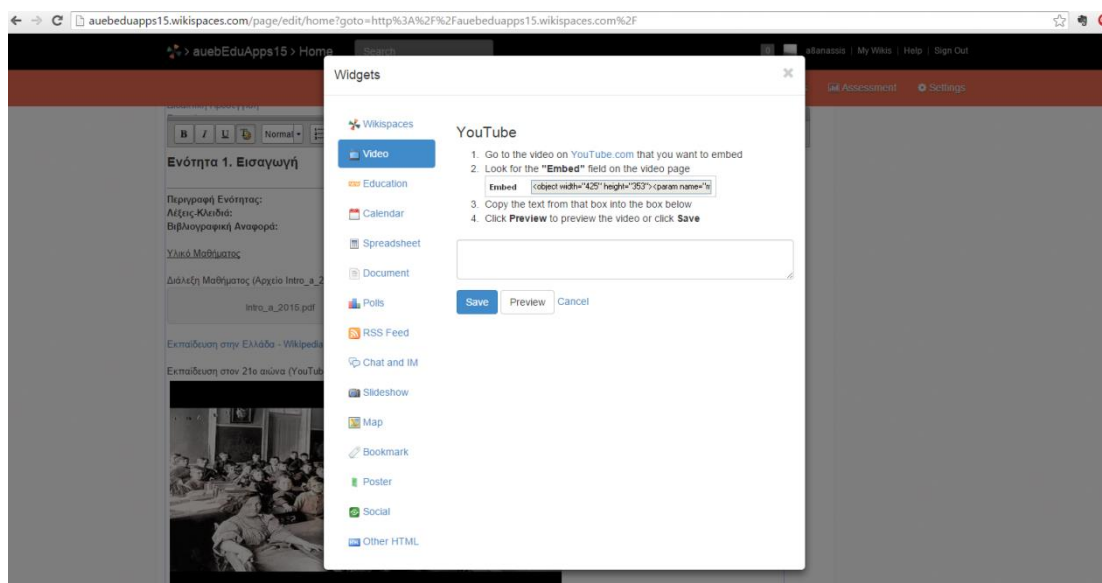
auebeduapps15.wikispaces.com/page/edit/home?goto=http%3A%2F%2Fauebeduapps15.wikispaces.com%2F

> auebEduApps15 > Home Search

aBanassis | My Wikis | Help | Sign Out

Assessment Settings

B I U Normal

Ενότητα 1. Εισαγωγή

Περιγραφή Ενότητας:
Λέξεις-Κλειδιά:
Βιβλιογραφική Αναφορά:

Υλικό Μαθήματος

Διάλεξη Μαθήματος (Αρχείο Intro_a_2

Intro_a_2015.pdf

Εκπαίδευση στην Ελλάδα - Wikipedia

Εκπαίδευση στον 21ο αιώνα (YouTub

Widgets

Wikispaces
Video
Education
Calendar
Spreadsheet
Document
Polls
RSS Feed
Chat and IM
Slideshow
Map
Bookmark
Poster
Social
Other HTML

YouTube

1. Go to the video on YouTube.com that you want to embed
2. Look for the "Embed" field on the video page
Embed <object width="425" height="353"><param name="n
3. Copy the text from that box into the box below
4. Click Preview to preview the video or click Save

Save Preview Cancel